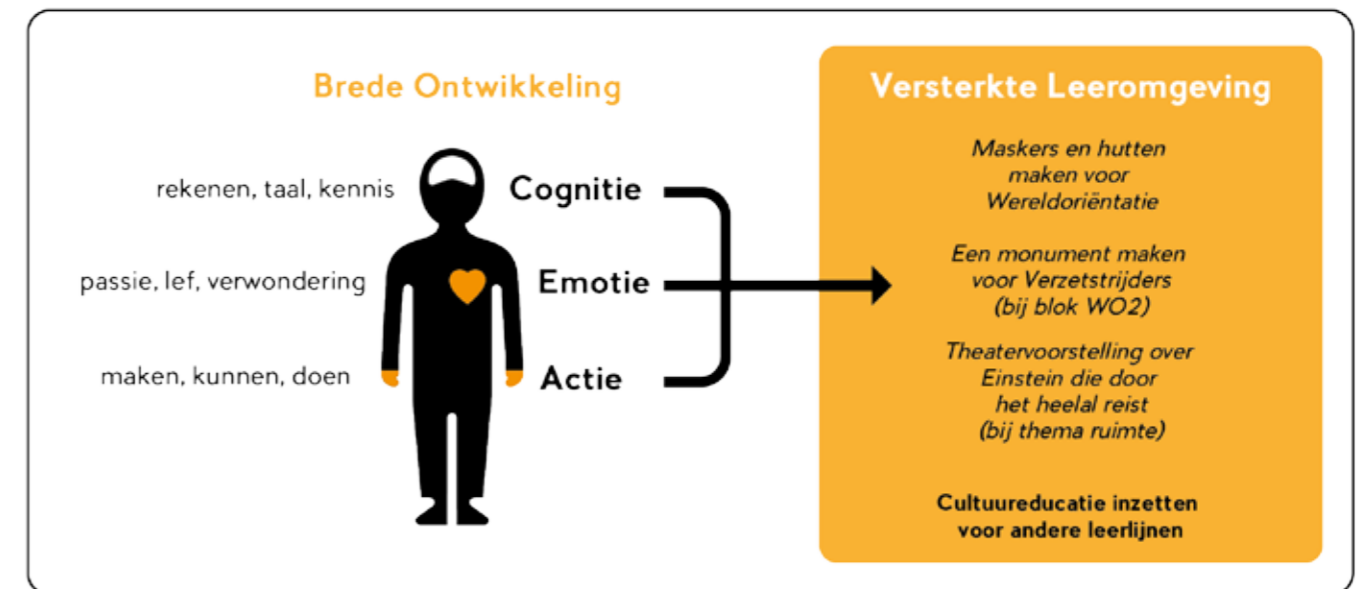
Brede Ontwikkeling

rekenen, taal, kennis

Cognitie

passie, lef, verwondering

Emotie

maken, kunnen, doen

Actie

Versterkte Leeromgeving

*Maskers en hutten maken voor Wereldoriëntatie*

*Een monument maken voor Verzetstrijders (bij blok WO2)*

*Theatervoorstelling over Einstein die door het heelal reist (bij thema ruimte)*

**Cultuureducatie inzetten voor andere leerlijnen**